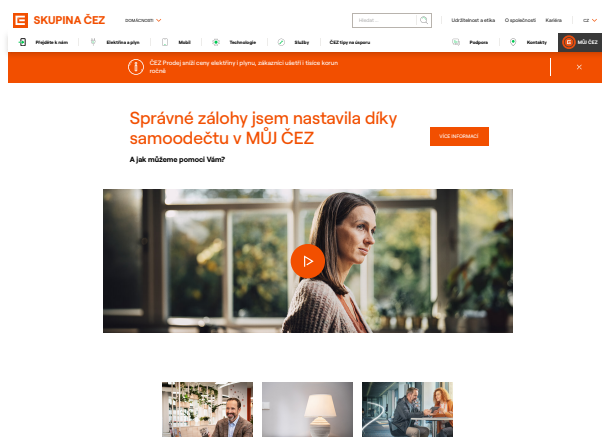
SKUPINA ČEZ

DOMÁCNOSTI

Hledat...

Udržitelnost a etika O společnosti Kariéra CZ

Přejděte k nám Elektřina a plyn Mobil Technologie Služby ČEZ tipy na úsporu Podpora Kontakty MŮJ ČEZ

ČEZ Prodej sníží ceny elektřiny i plynu, zákazníci ušetří i tisíce korun ročně

Správné zálohy jsem nastavila díky samoodečtu v MŮJ ČEZ

VÍCE INFORMACÍ

A jak můžeme pomoci Vám?